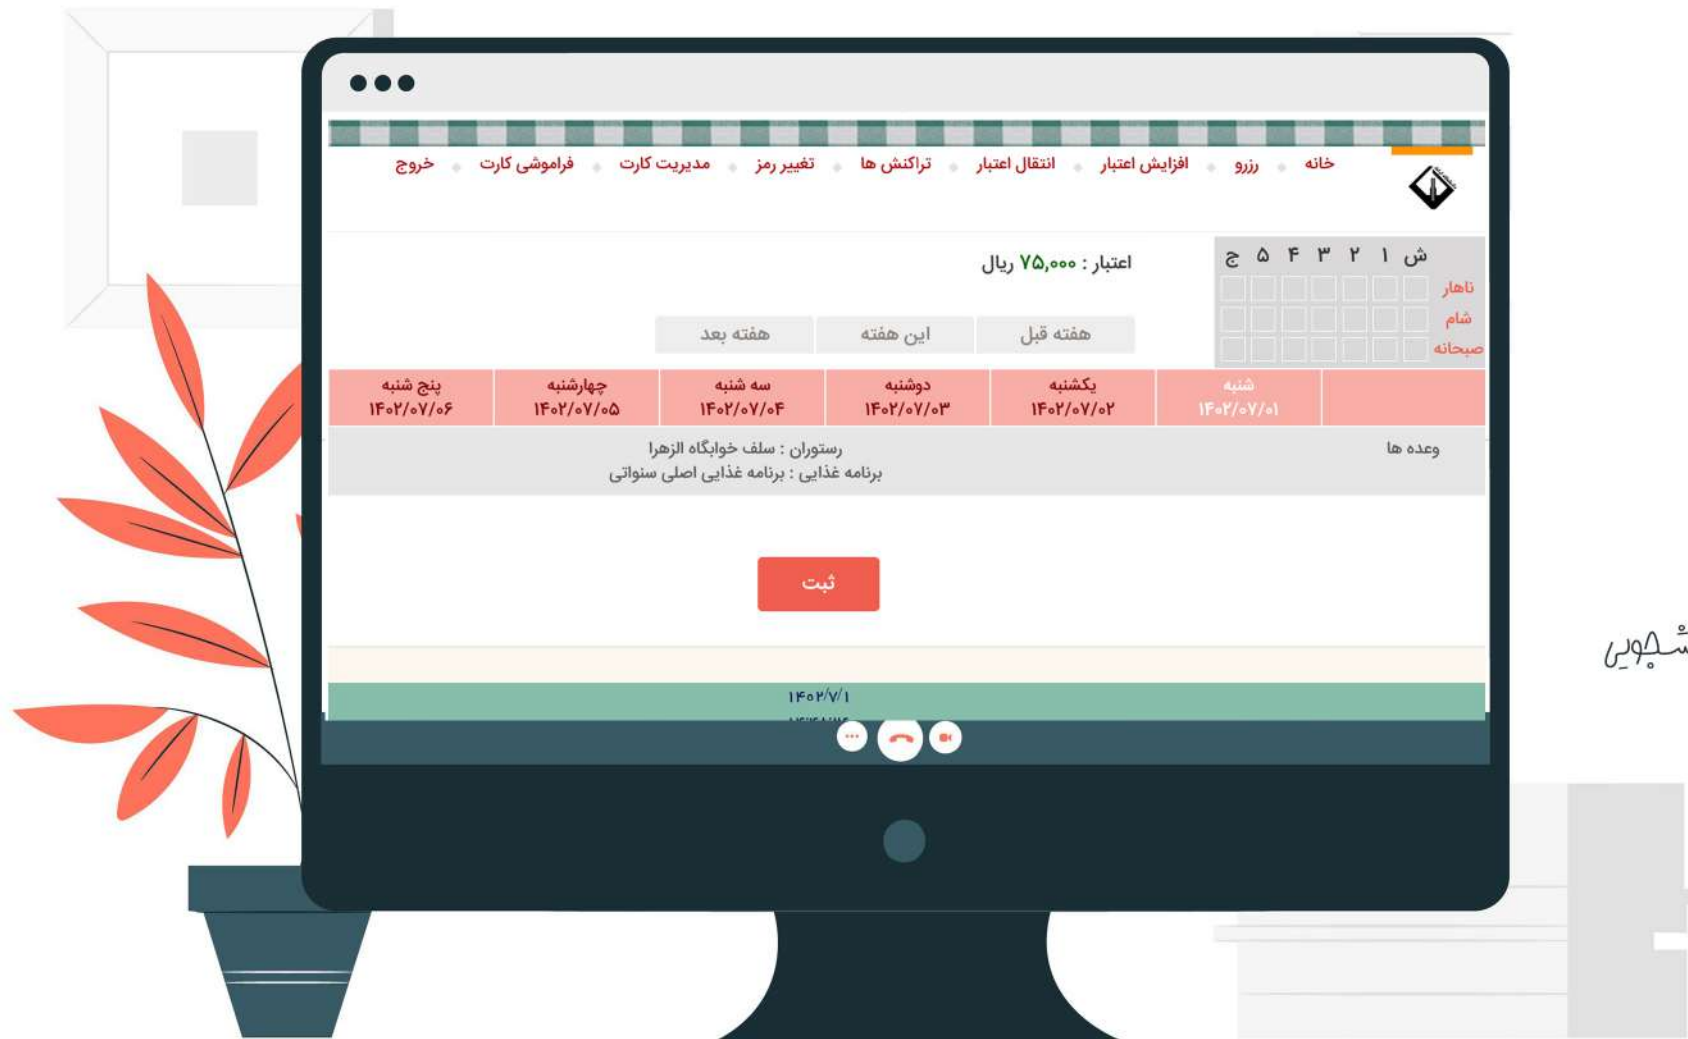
خانه • رزرو • افزایش اعتبار • انتقال اعتبار • تراکنش ها • تغییر رمز • مدیریت کارت • فراموشی کارت • خروج

| ش | ۱ | ۲ | ۳ | ۴ | ۵ | ج |
|---|---|---|---|---|---|---|
| ناهار | | | | | | |
| شام | | | | | | |
| صبحانه | | | | | | |

اعتبار : ۷۵,۰۰۰ ریال

هفته قبل | این هفته | هفته بعد

| | شنبه ۱۴۰۲/۰۷/۰۱ | یکشنبه ۱۴۰۲/۰۷/۰۲ | دوشنبه ۱۴۰۲/۰۷/۰۳ | سه شنبه ۱۴۰۲/۰۷/۰۴ | چهارشنبه ۱۴۰۲/۰۷/۰۵ | پنج شنبه ۱۴۰۲/۰۷/۰۶ |
|---|---|---|---|---|---|---|
| وعده ها | رستوران : سلف خوابگاه الزهرا برنامه غذایی : برنامه غذایی اصلی سنواتی | | | | | |

ثبت

۱۴۰۲/۷/۱

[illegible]

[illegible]شجویی